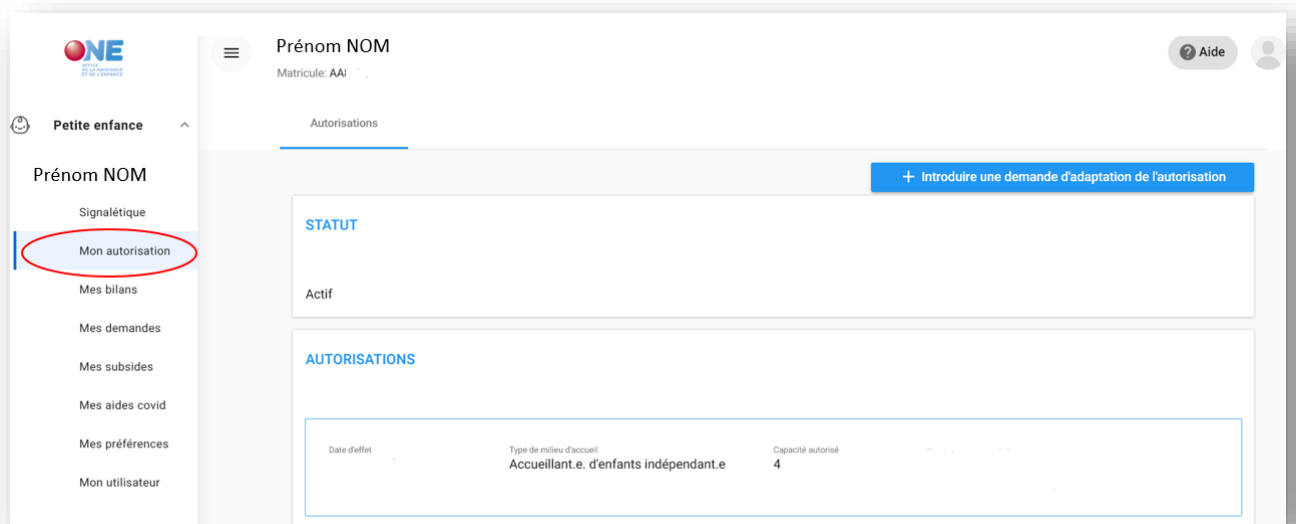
ONE
OFFICE DE LA NAISSANCE ET DE L'ENFANCE

Petite enfance

Prénom NOM

Signalétique
Mon autorisation
Mes bilans
Mes demandes
Mes subsides
Mes aides covid
Mes préférences
Mon utilisateur

Prénom NOM
Matricule: AA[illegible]

Aide

Autorisations

+ Introduire une demande d'adaptation de l'autorisation

STATUT

Actif

AUTORISATIONS

| Date d'effet | Type de milieu d'accueil | Capacité autorisé |
|---|---|---|
| | Accueillant.e. d'enfants indépendant.e | 4 |